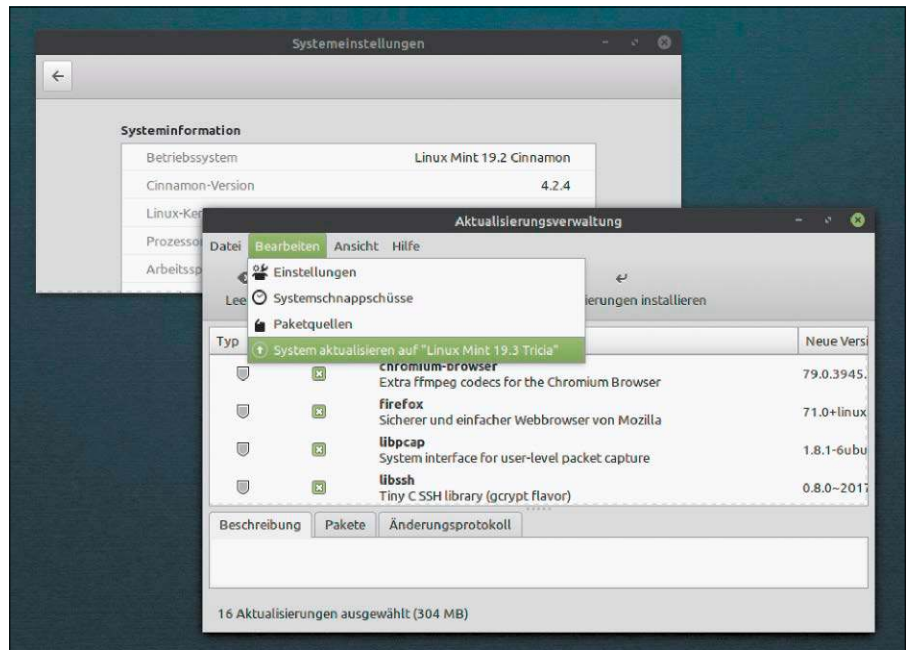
Systemeinstellungen

Systeminformation

| Betriebssystem | Linux Mint 19.2 Cinnamon |
|---|---|
| Cinnamon-Version | 4.2.4 |
| Linux-Ke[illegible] | |
| Prozesso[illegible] | |
| Arbeitssp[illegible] | |

Aktualisierungsverwaltung

Datei Bearbeiten Ansicht Hilfe

Einstellungen
Systemschnappschüsse
Paketquellen
System aktualisieren auf "Linux Mint 19.3 Tricia"

Lee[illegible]

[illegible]ierungen installieren

| Typ | | | Neue Versi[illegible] |
|---|---|---|---|
| | | chromium-browser Extra ffmpeg codecs for the Chromium Browser | 79.0.3945. |
| | | firefox Sicherer und einfacher Webbrowser von Mozilla | 71.0+linux |
| | | libpcap System interface for user-level packet capture | 1.8.1-6ubu |
| | | libssh Tiny C SSH library (gcrypt flavor) | 0.8.0~2017 |

Beschreibung Pakete Änderungsprotokoll

16 Aktualisierungen ausgewählt (304 MB)